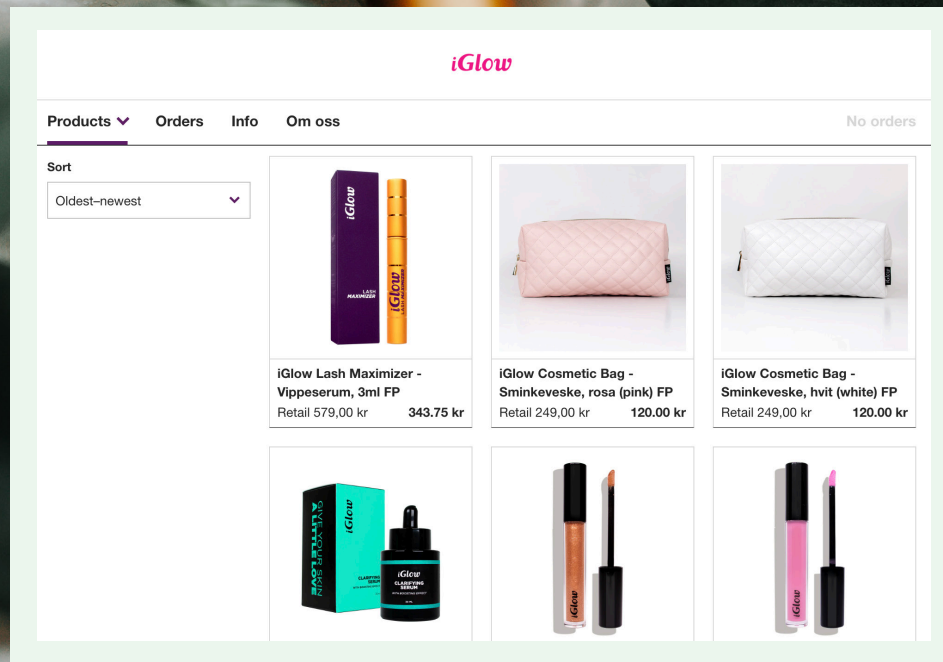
iGlow

Products Orders Info Om oss No orders

Sort

Oldest–newest

iGlow LASH MAXIMIZER iGlow

iGlow Lash Maximizer - Vippeserum, 3ml FP
Retail 579,00 kr 343.75 kr

iGlow Cosmetic Bag - Sminkeveske, rosa (pink) FP
Retail 249,00 kr 120.00 kr

iGlow Cosmetic Bag - Sminkeveske, hvit (white) FP
Retail 249,00 kr 120.00 kr

GIVE YOUR SKIN A LITTLE LOVE iGlow CLARIFYING SERUM iGlow CLARIFYING SERUM

iGlow

iGlow